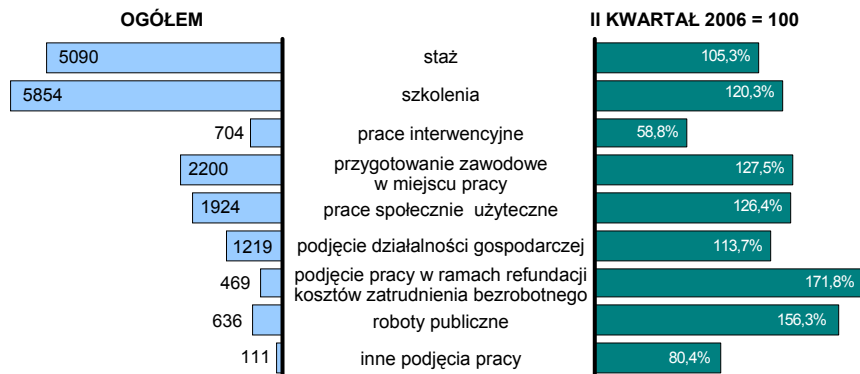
OGÓŁEM

II KWARTAŁ 2006 = 100

| OGÓŁEM | | II KWARTAŁ 2006 = 100 |
|---|---|---|
| 5090 | staż | 105,3% |
| 5854 | szkolenia | 120,3% |
| 704 | prace interwencyjne | 58,8% |
| 2200 | przygotowanie zawodowe w miejscu pracy | 127,5% |
| 1924 | prace społecznie użyteczne | 126,4% |
| 1219 | podjęcie działalności gospodarczej | 113,7% |
| 469 | podjęcie pracy w ramach refundacji kosztów zatrudnienia bezrobotnego | 171,8% |
| 636 | roboty publiczne | 156,3% |
| 111 | inne podjęcia pracy | 80,4% |